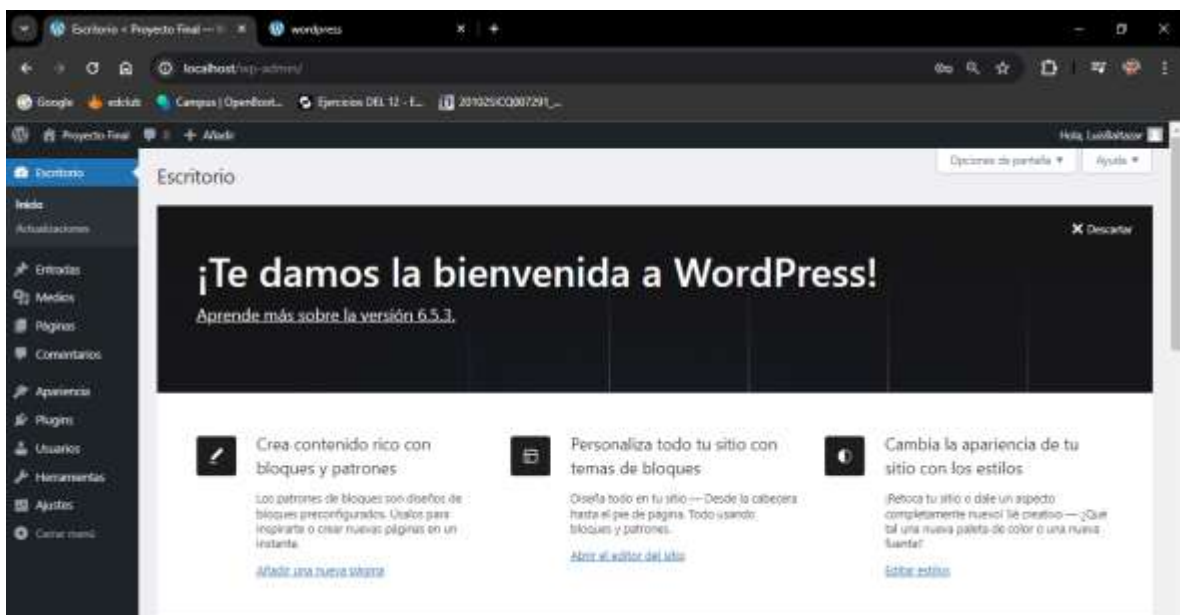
Escritorio « Proyecto Final — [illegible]
wordpress
localhost/wp-admin/
Google edclub Campus | OpenBoot... Ejercicios DEL 12 - E... 2010250CQ007291_...
Proyecto Final 0 + Añadir
Hola, LuisBaltazar
Escritorio
Inicio
Actualizaciones
Entradas
Medios
Páginas
Comentarios
Apariencia
Plugins
Usuarios
Herramientas
Ajustes
Cerrar menú
Escritorio
Opciones de pantalla ▼
Ayuda ▼
Descartar
¡Te damos la bienvenida a WordPress!
Aprende más sobre la versión 6.5.3.
Crea contenido rico con bloques y patrones
Los patrones de bloques son diseños de bloques preconfigurados. Úsalos para inspirarte o crear nuevas páginas en un instante.
Añadir una nueva página
Personaliza todo tu sitio con temas de bloques
Diseña todo en tu sitio — Desde la cabecera hasta el pie de página. Todo usando bloques y patrones.
Abrir el editor del sitio
Cambia la apariencia de tu sitio con los estilos
¡Retoca tu sitio o dale un aspecto completamente nuevo! Sé creativo — ¿Qué tal una nueva paleta de color o una nueva fuente?
Editar estilos